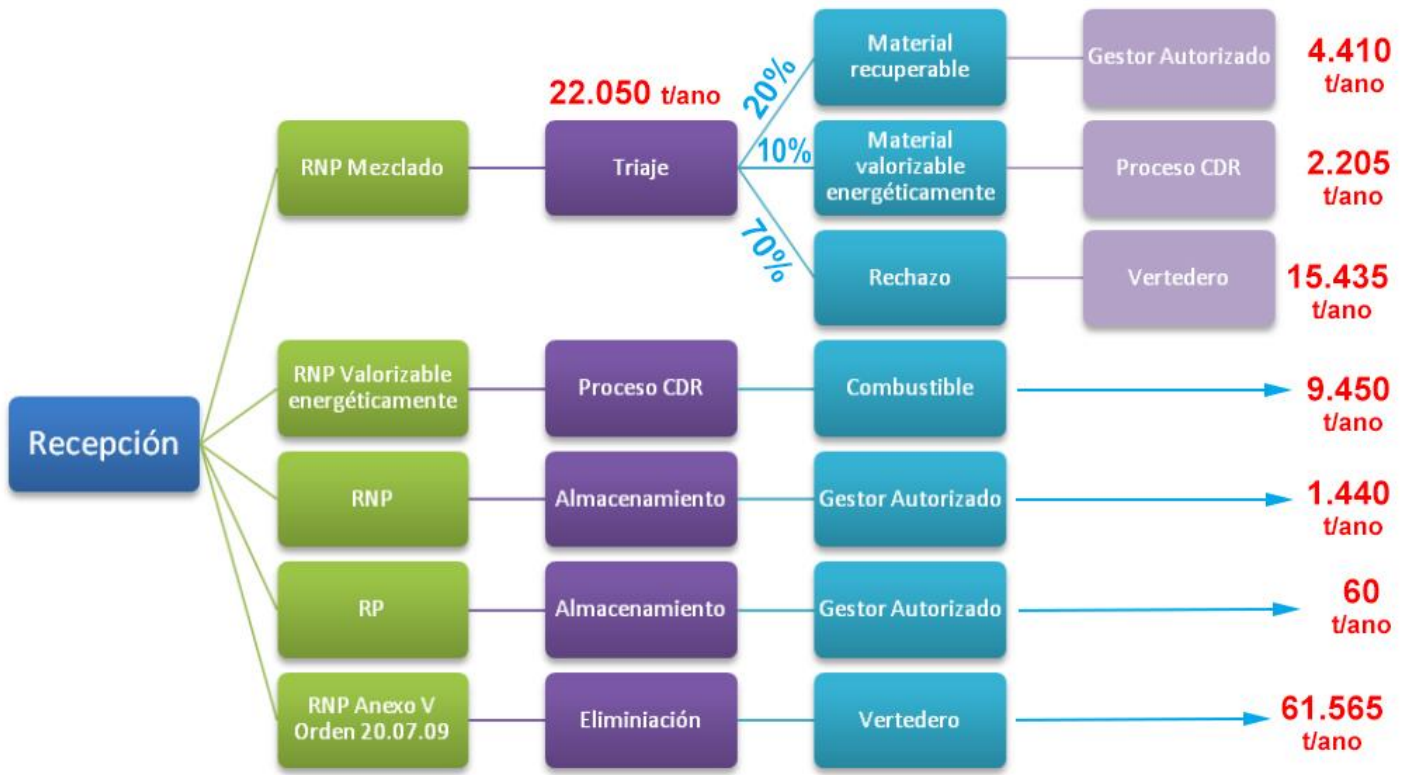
Recepción

RNP Mezclado

22.050 t/ano

Triaje

20%

Material recuperable

Gestor Autorizado

4.410 t/ano

10%

Material valorizable energéticamente

Proceso CDR

2.205 t/ano

70%

Rechazo

Vertedero

15.435 t/ano

RNP Valorizable energéticamente

Proceso CDR

Combustible

9.450 t/ano

RNP

Almacenamiento

Gestor Autorizado

1.440 t/ano

RP

Almacenamiento

Gestor Autorizado

60 t/ano

RNP Anexo V Orden 20.07.09

Eliminiación

Vertedero

61.565 t/ano